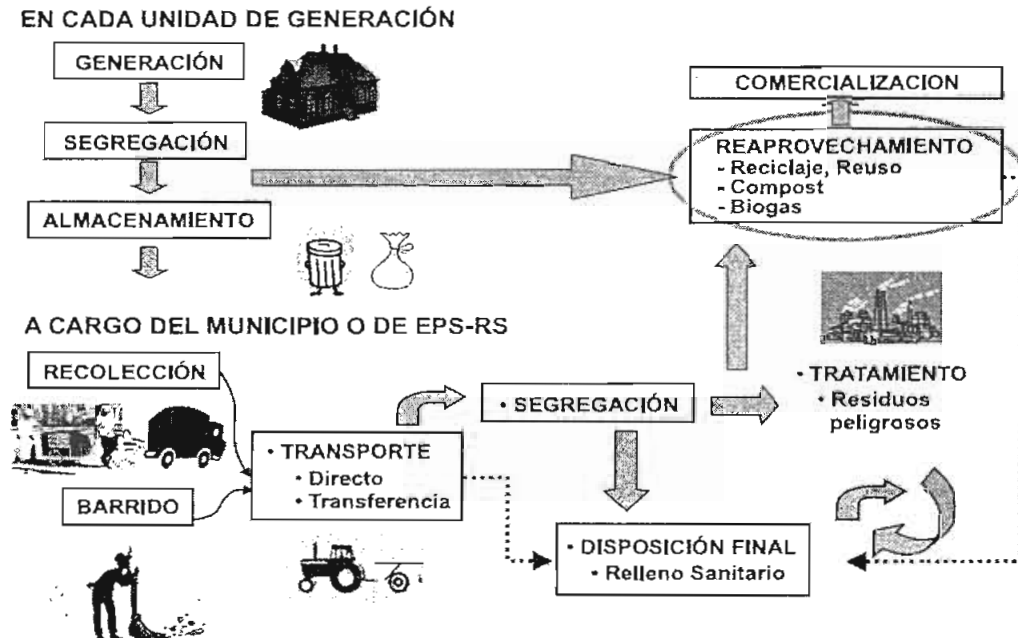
EN CADA UNIDAD DE GENERACIÓN

GENERACIÓN

SEGREGACIÓN

ALMACENAMIENTO

COMERCIALIZACION

REAPROVECHAMIENTO
- Reciclaje, Reuso
- Compost
- Biogas

A CARGO DEL MUNICIPIO O DE EPS-RS

RECOLECCIÓN

BARRIDO

• TRANSPORTE
• Directo
• Transferencia

• SEGREGACIÓN

• TRATAMIENTO
• Residuos peligrosos

• DISPOSICIÓN FINAL
• Relleno Sanitario